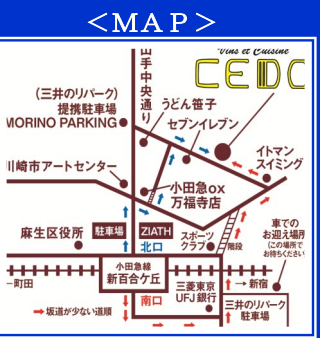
＜MAP＞

Vins et Cuisine
CEDC

山手中央通り

（三井のリパーク）
提携駐車場
MORINO PARKING

うどん笹子
セブンイレブン
イトマンスイミング
川崎市アートセンター
小田急OX
万福寺店
麻生区役所
駐車場
ZIATH
北口
スポーツクラブ
階段
車でのお迎え場所
（この場所でお待ちください）
←町田
小田急線
新百合ケ丘
三菱東京UFJ銀行
→新宿
南口
三井のリパーク
駐車場
→ 坂道が少ない道順